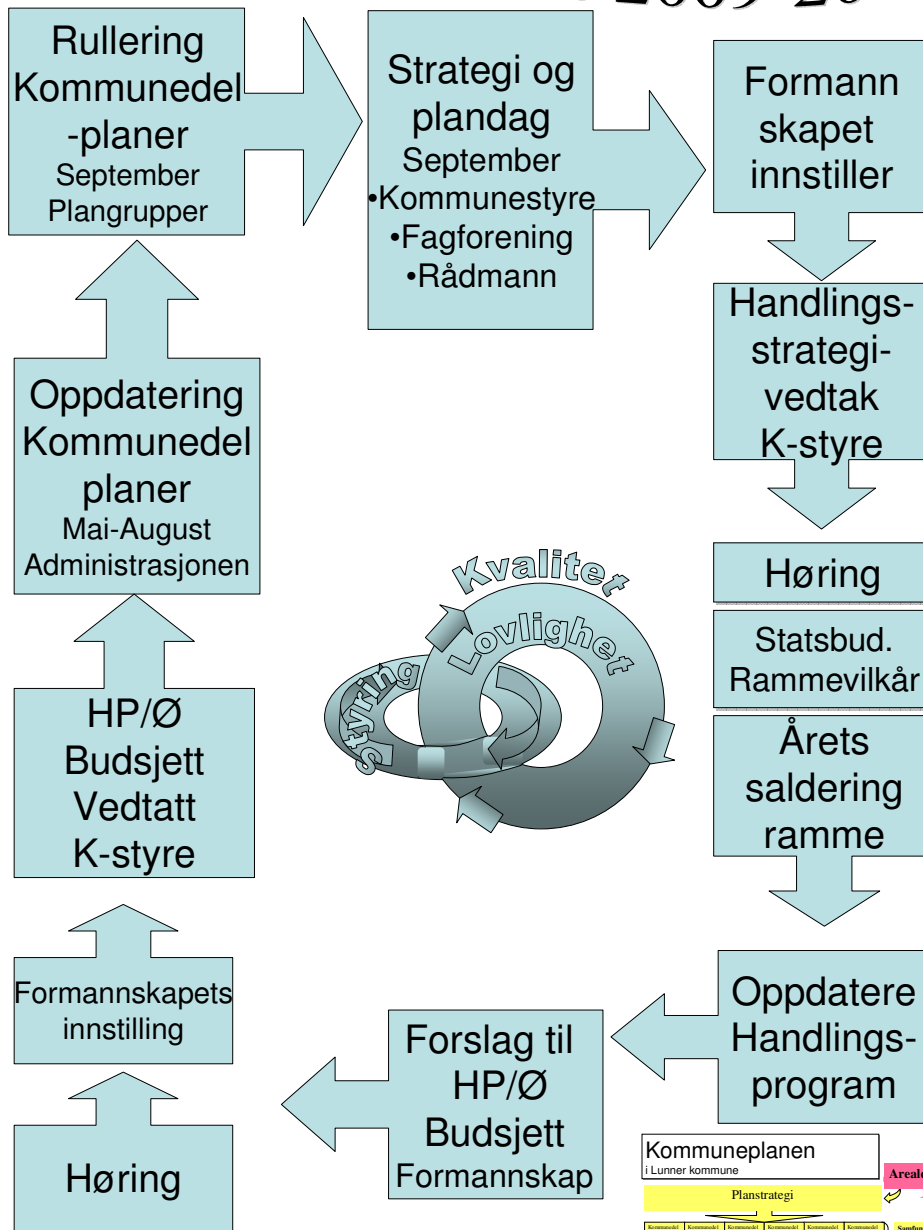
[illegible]2009-20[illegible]

Rullering Kommunedel -planer
September
Plangrupper

Strategi og plandag
September
•Kommunestyre
•Fagforening
•Rådmann

Formann skapet innstiller

Handlings-strategi-vedtak K-styre

Høring

Statsbud. Rammevilkår

Årets saldering ramme

Oppdatere Handlings-program

Forslag til HP/Ø Budsjett
Formannskap

Høring

Formannskapets innstilling

HP/Ø Budsjett Vedtatt K-styre

Oppdatering Kommunedel planer
Mai-August
Administrasjonen

Kvalitet
Lovlighet
Styring

Kommuneplanen
i Lunner kommune
Areal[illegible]
Planstrategi
Kommunedel Kommunedel Kommunedel Kommunedel Kommunedel Kommunedel
Samfun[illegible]